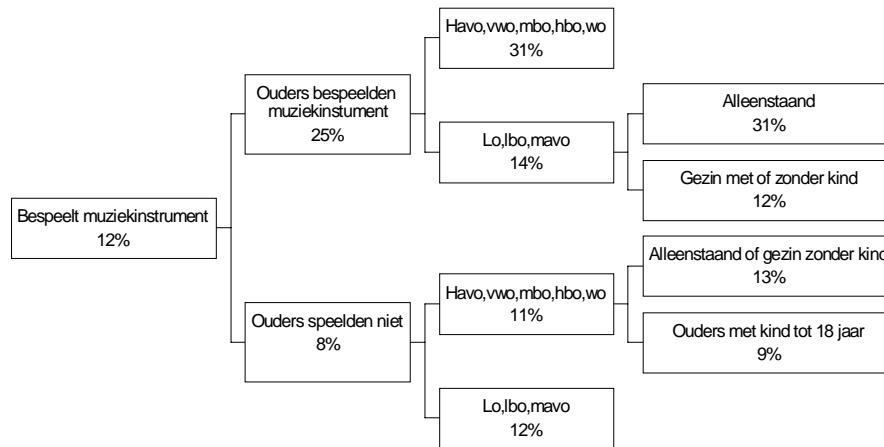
Bespeelt muziekinstrument
12%

Ouders bespeelden muziekinstument
25%

Havo,vwo,mbo,hbo,wo
31%

Lo,lbo,mavo
14%

Alleenstaand
31%

Gezin met of zonder kind
12%

Ouders speelden niet
8%

Havo,vwo,mbo,hbo,wo
11%

Alleenstaand of gezin zonder kind
13%

Ouders met kind tot 18 jaar
9%

Lo,lbo,mavo
12%